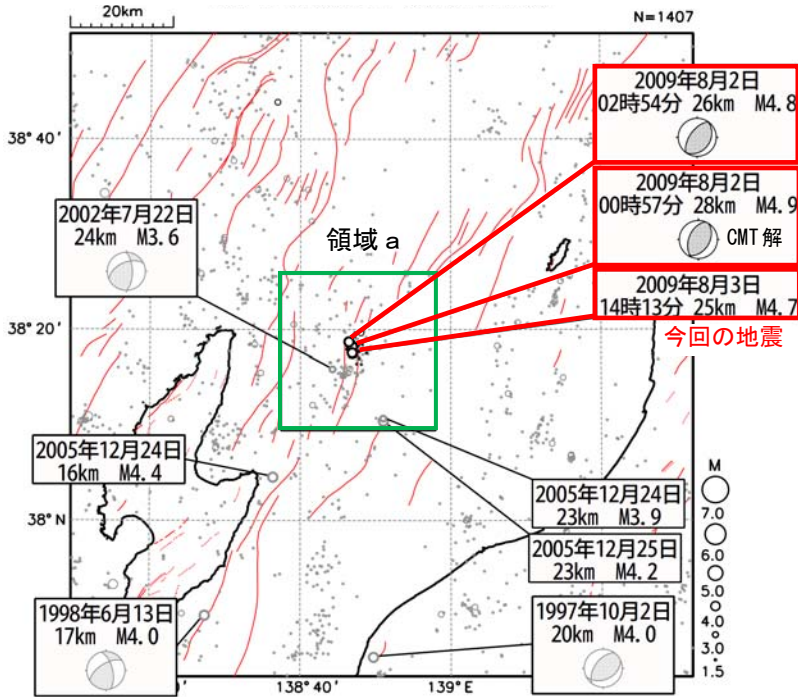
20km

N=1407

38° 40′

2009年8月2日
02時54分 26km M4.8

2009年8月2日
00時57分 28km M4.9
CMT解

2002年7月22日
24km M3.6

領域 a

2009年8月3日
14時13分 25km M4.7

38° 20′

今回の地震

2005年12月24日
16km M4.4

M

38° N

2005年12月24日
23km M3.9

7.0

2005年12月25日
23km M4.2

6.0

5.0

1998年6月13日
17km M4.0

1997年10月2日
20km M4.0

4.0

3.0

1.5

138° 40′

139° E